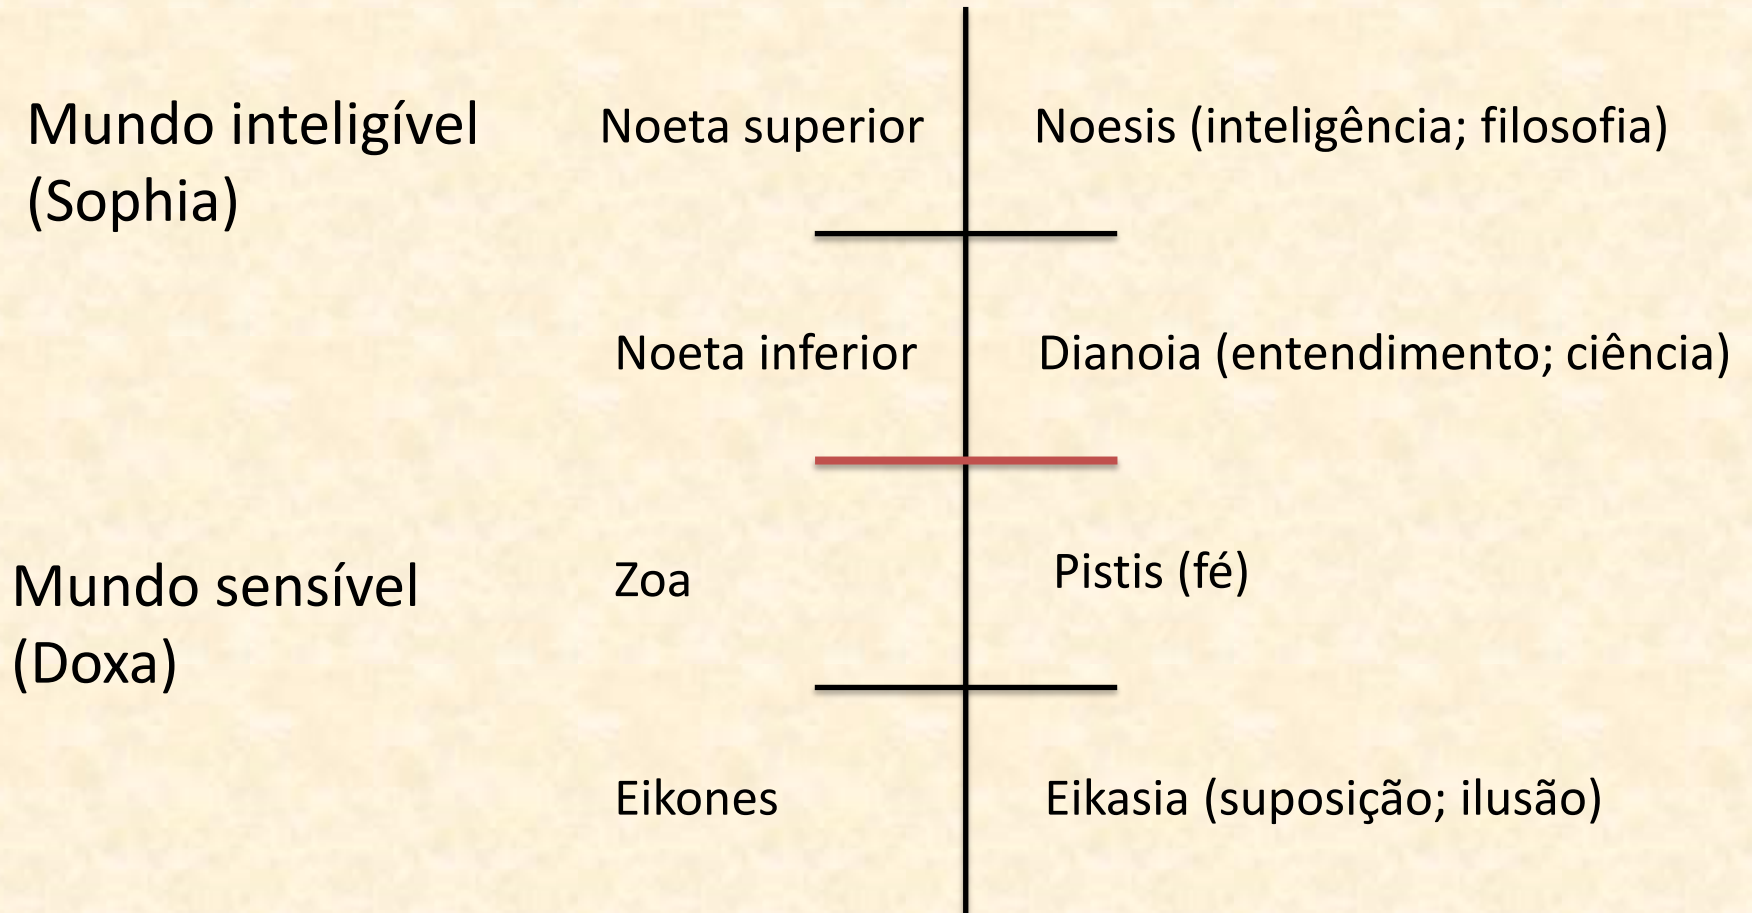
Mundo inteligível (Sophia)

Noeta superior

Noesis (inteligência; filosofia)

Noeta inferior

Dianoia (entendimento; ciência)

Mundo sensível (Doxa)

Zoa

Pistis (fé)

Eikones

Eikasia (suposição; ilusão)